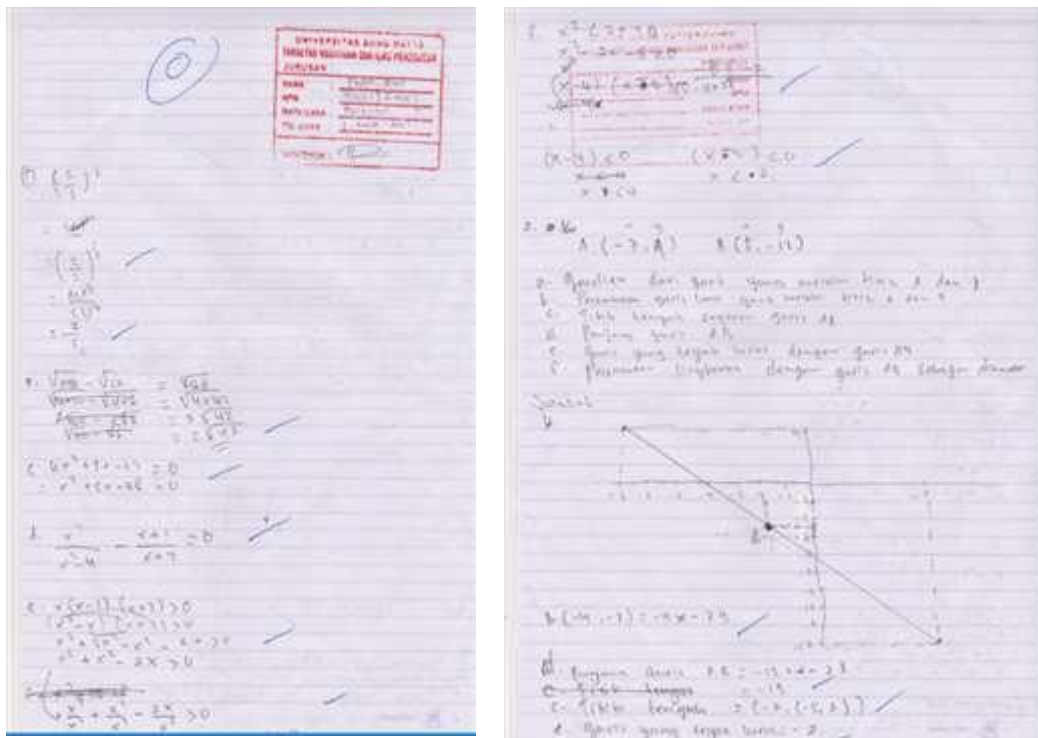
UNIVERSITAS BUNG HATTA
FAKULTAS KEGURUAN DAN ILMU PENDIDIKAN
JURUSAN
NAMA
NPM
MATA KULIAH
TGL UJIAN
SIGNATURE

0

1. $(\frac{2}{3})^3$

$= (\frac{2}{3})^3$

$= \frac{2^3}{3^3}$

$= \frac{8}{27}$

b. $\sqrt{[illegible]} - \sqrt{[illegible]} = \sqrt{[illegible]}$

c. $(x^2+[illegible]) = 0$

d. $\frac{x^2}{x-4} - \frac{x+1}{x+7} = 0$

e. $x(x-1)(x+2) > 0$

$x^2 + x^2 - 2x > 0$

f. $x^2 - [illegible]$

$(x-4) < 0$ $(x+2) < 0$

2. A $(-7, 4)$ B $(5, -11)$

a. Gradien dari garis yang melalui titik A dan B
b. Persamaan garis lurus yang melalui titik A dan B
c. Titik tengah segmen garis AB
d. Panjang garis AB
e. Garis yang tegak lurus dengan garis AB
f. Persamaan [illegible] dengan garis AB sebagai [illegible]

Jawab
a.

B $(-4, -7) = -4x - 7$

d. Panjang garis AB = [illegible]
e. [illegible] = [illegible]
c. Titik tengah = $(-7, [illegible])$
e. Garis yang tegak lurus = 2